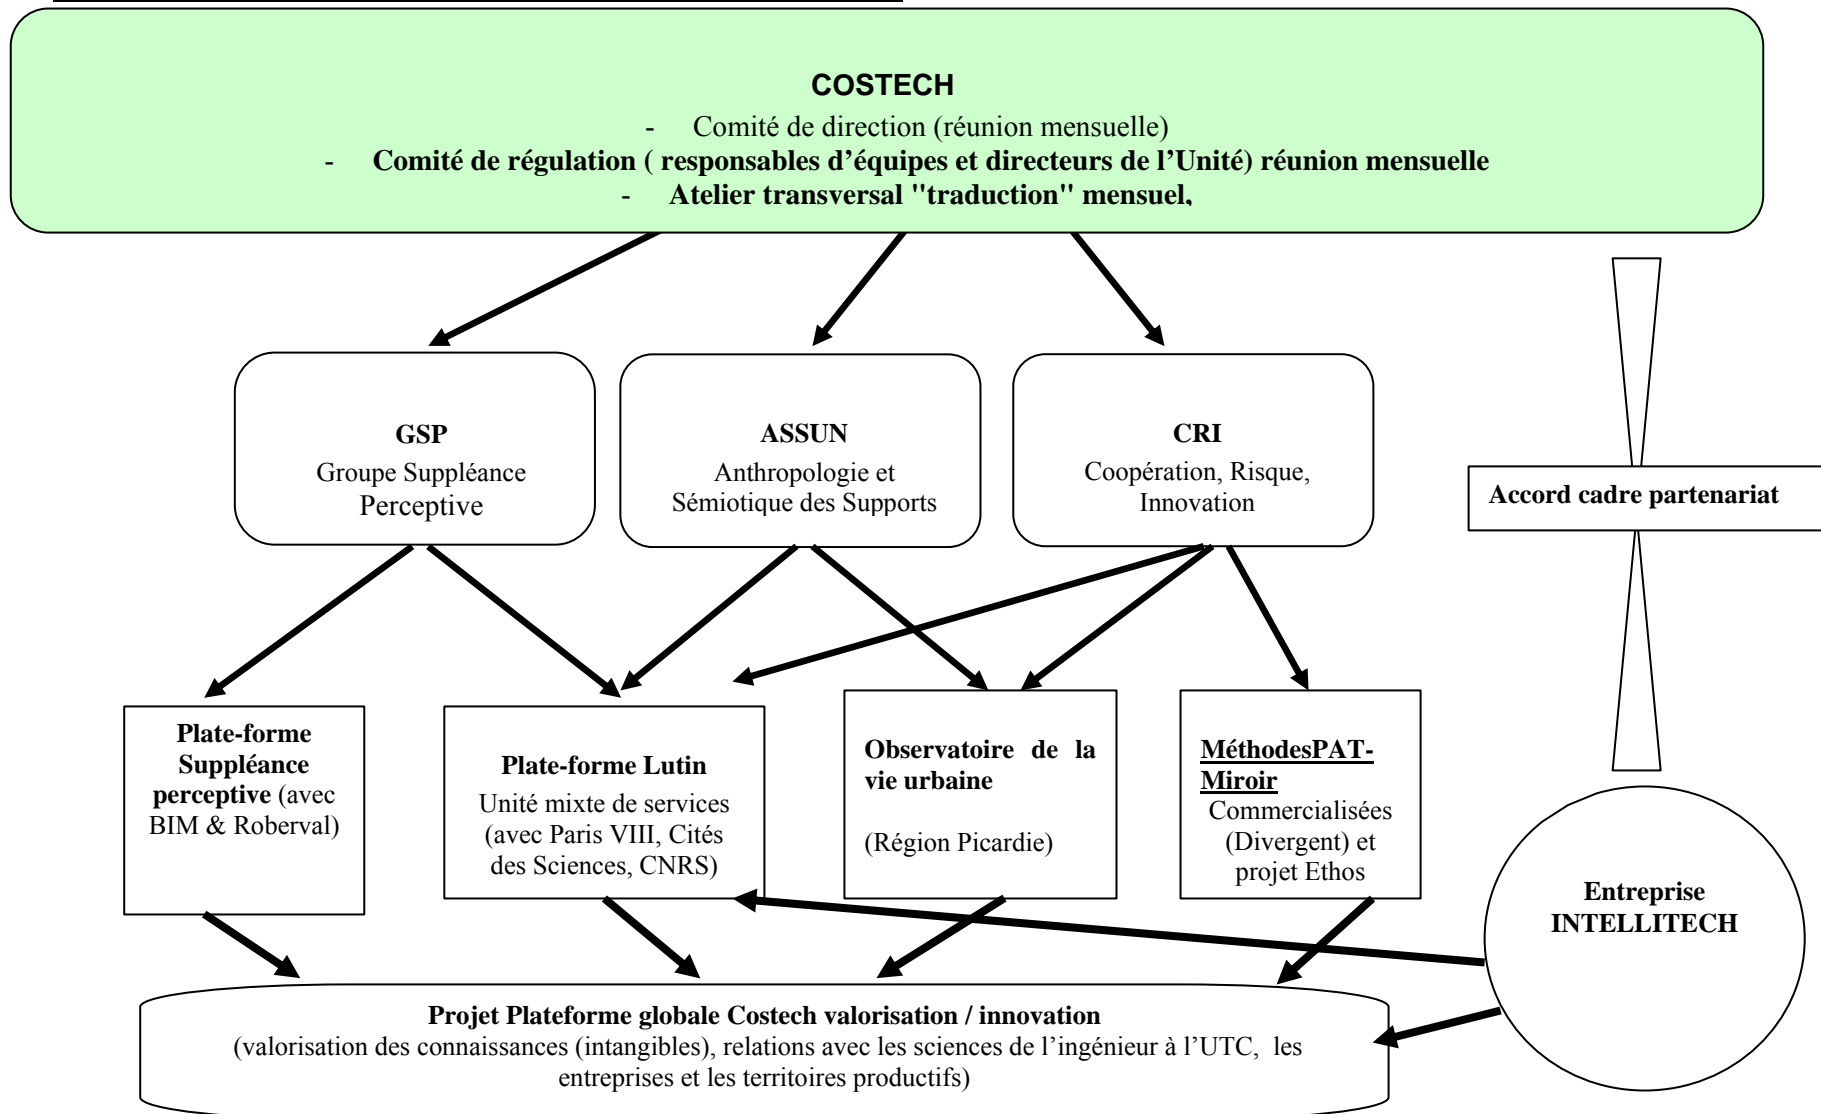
COSTECH

- Comité de direction (réunion mensuelle)
- Comité de régulation ( responsables d'équipes et directeurs de l'Unité) réunion mensuelle
- Atelier transversal "traduction" mensuel,

GSP
Groupe Suppléance Perceptive

ASSUN
Anthropologie et Sémiotique des Supports

CRI
Coopération, Risque, Innovation

Accord cadre partenariat

Plate-forme Suppléance perceptive (avec BIM & Roberval)

Plate-forme Lutin
Unité mixte de services (avec Paris VIII, Cités des Sciences, CNRS)

Observatoire de la vie urbaine

(Région Picardie)

MéthodesPAT-Miroir
Commercialisées (Divergent) et projet Ethos

Entreprise INTELLITECH

Projet Plateforme globale Costech valorisation / innovation
(valorisation des connaissances (intangibles), relations avec les sciences de l'ingénieur à l'UTC, les entreprises et les territoires productifs)